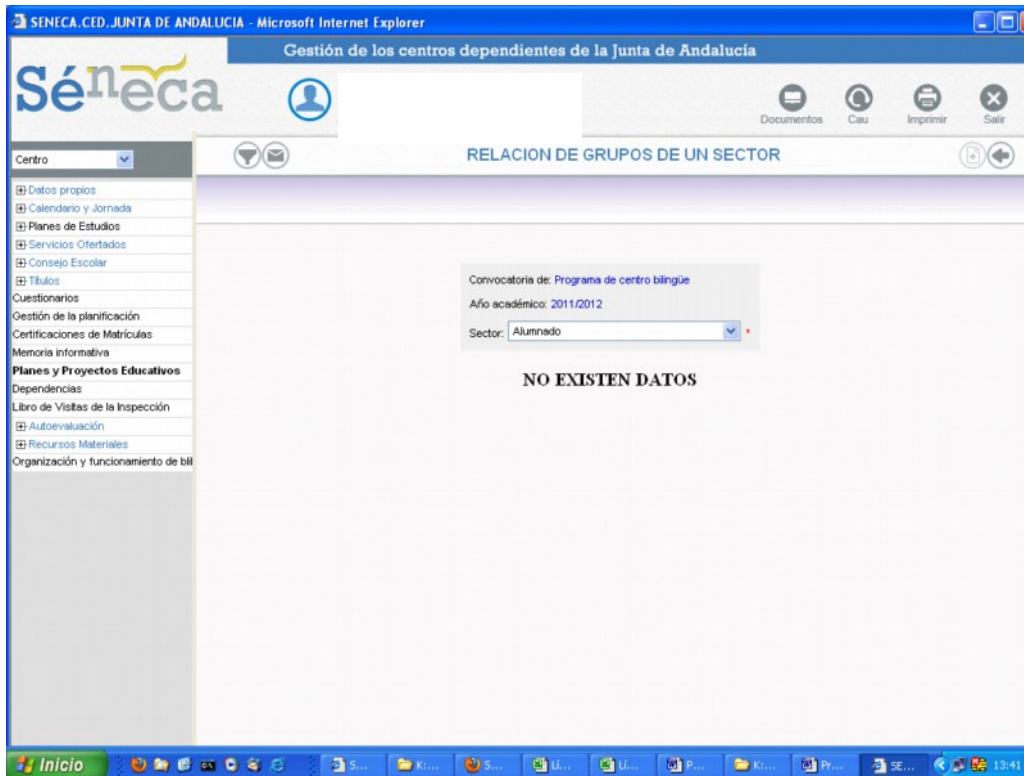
SENECA.CED.JUNTA DE ANDALUCIA - Microsoft Internet Explorer

Gestión de los centros dependientes de la Junta de Andalucía

Séneca

Documentos Cau Imprimir Salir

Centro

RELACION DE GRUPOS DE UN SECTOR

Datos propios
Calendario y Jornada
Planes de Estudios
Servicios Ofertados
Consejo Escolar
Títulos
Cuestionarios
Gestión de la planificación
Certificaciones de Matrículas
Memoria informativa
Planes y Proyectos Educativos
Dependencias
Libro de Visitas de la Inspección
Autoevaluación
Recursos Materiales
Organización y funcionamiento de bil

Convocatoria de: Programa de centro bilingüe
Año académico: 2011/2012
Sector: Alumnado *

NO EXISTEN DATOS

Inicio S... K:... S... Li... Li... P... K:... Pr... SE... 13:41